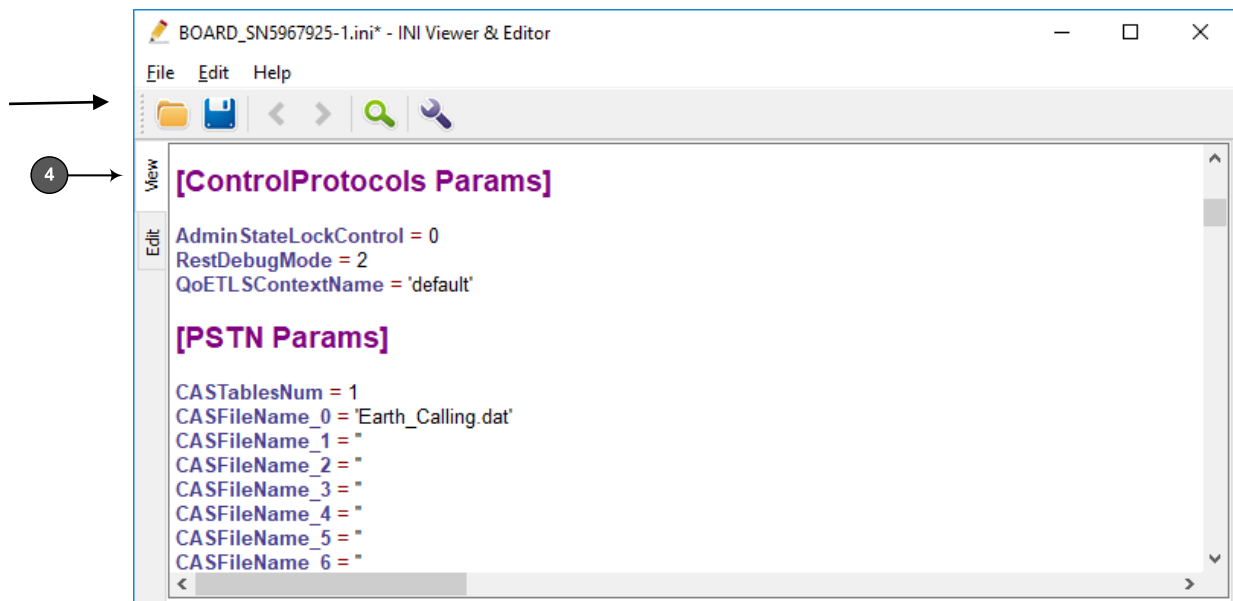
BOARD_SN5967925-1.ini* - INI Viewer & Editor

File Edit Help

4

View

Edit

[ControlProtocols Params]

AdminStateLockControl = 0
RestDebugMode = 2
QoETLSContextName = 'default'

[PSTN Params]

CASTablesNum = 1
CASFileName_0 = 'Earth_Calling.dat'
CASFileName_1 = ''
CASFileName_2 = ''
CASFileName_3 = ''
CASFileName_4 = ''
CASFileName_5 = ''
CASFileName_6 = ''